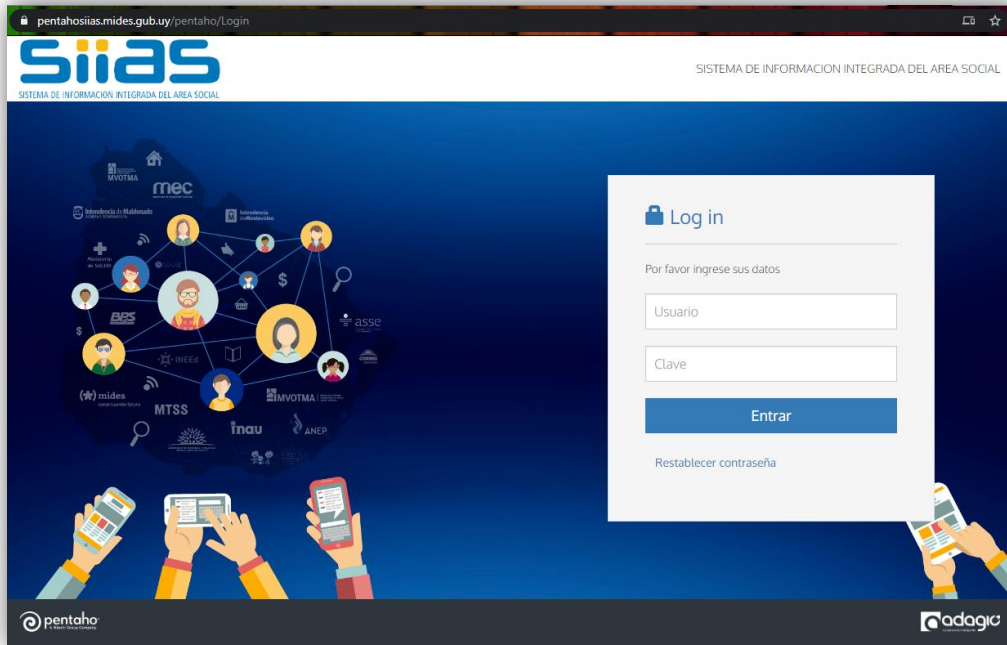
pentahosiias.mides.gub.uy/pentaho/Login

siiaS
SISTEMA DE INFORMACION INTEGRADA DEL AREA SOCIAL

SISTEMA DE INFORMACION INTEGRADA DEL AREA SOCIAL

MVOTMA
mec
Intendencia de Maldonado
Intendencia de Montevideo
Ministerio de SALUD
$
BPS
asse
INEEd
mides
MTSS
MVOTMA
inau
ANEP

Log in

Por favor ingrese sus datos

Usuario

Clave

Entrar

Restablecer contraseña

pentaho
A Hitachi Group Company

adagio